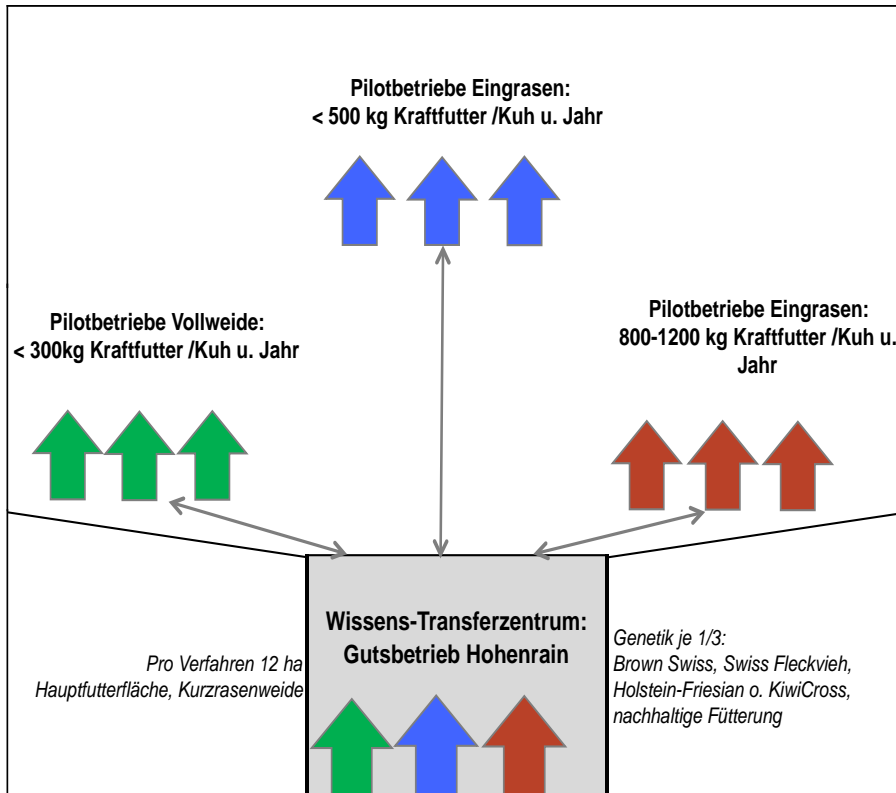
Pilotbetriebe Eingrasen:
< 500 kg Kraftfutter /Kuh u. Jahr

Pilotbetriebe Vollweide:
< 300kg Kraftfutter /Kuh u. Jahr

Pilotbetriebe Eingrasen:
800-1200 kg Kraftfutter /Kuh u. Jahr

Wissens-Transferzentrum:
Gutsbetrieb Hohenrain

Pro Verfahren 12 ha Hauptfutterfläche, Kurzrasenweide

Genetik je 1/3:
Brown Swiss, Swiss Fleckvieh, Holstein-Friesian o. KiwiCross, nachhaltige Fütterung